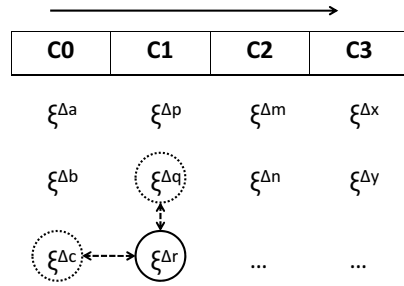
| C0 | C1 | C2 | C3 |
|---|---|---|---|
| $\xi^{\Delta a}$ | $\xi^{\Delta p}$ | $\xi^{\Delta m}$ | $\xi^{\Delta x}$ |
| $\xi^{\Delta b}$ | $\xi^{\Delta q}$ | $\xi^{\Delta n}$ | $\xi^{\Delta y}$ |
| $\xi^{\Delta c}$ | $\xi^{\Delta r}$ | ... | ... |